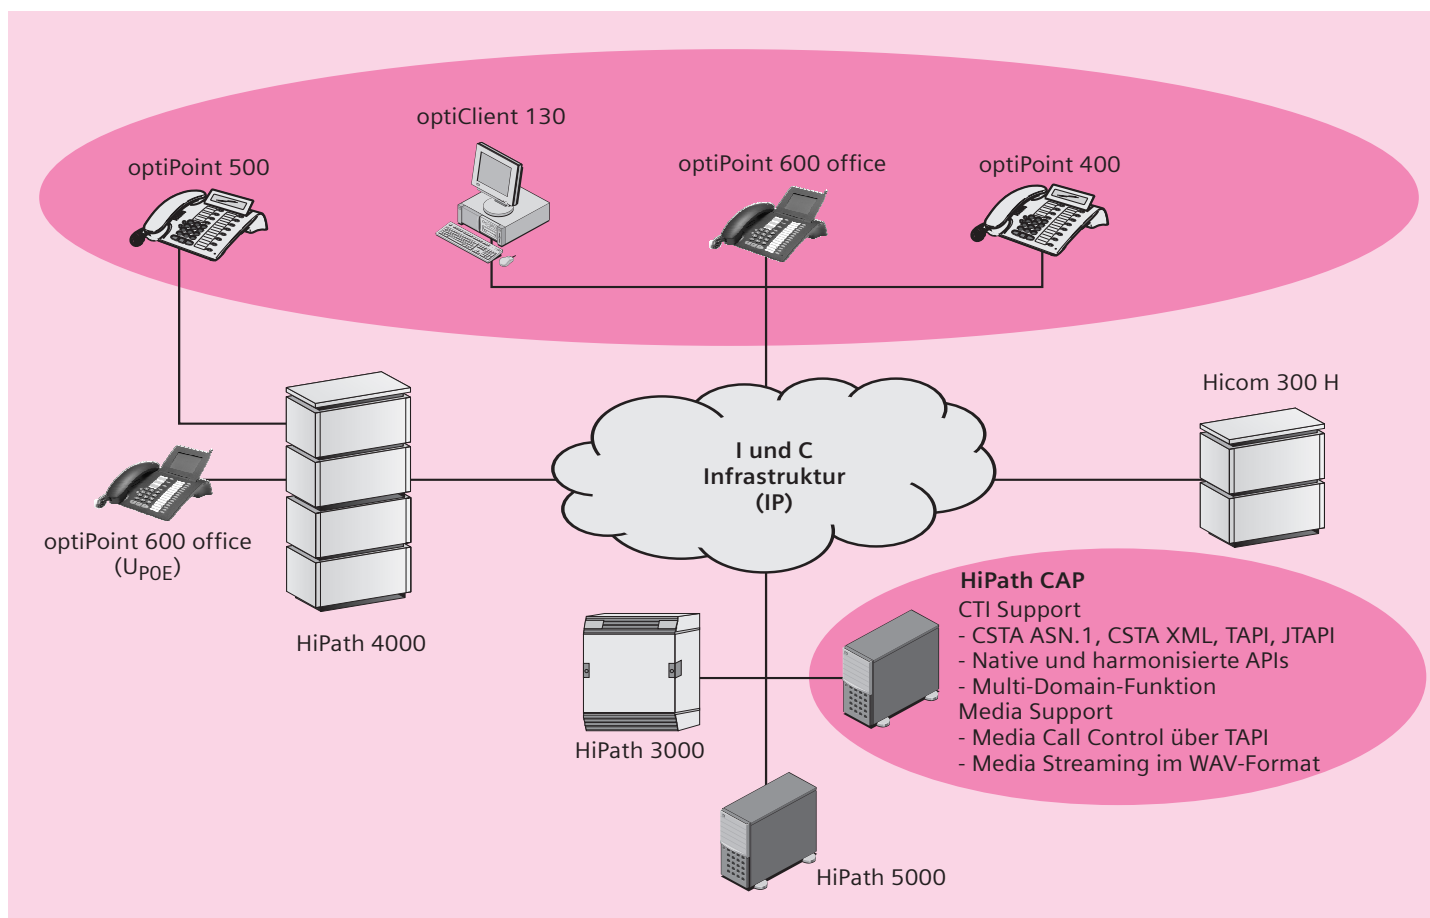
optiClient 130

optiPoint 500

optiPoint 600 office

optiPoint 400

Hicom 300 H

I und C
Infrastruktur
(IP)

optiPoint 600 office
($U_{P0E}$)

HiPath 4000

HiPath CAP
CTI Support
- CSTA ASN.1, CSTA XML, TAPI, JTAPI
- Native und harmonisierte APIs
- Multi-Domain-Funktion
Media Support
- Media Call Control über TAPI
- Media Streaming im WAV-Format

HiPath 3000

HiPath 5000